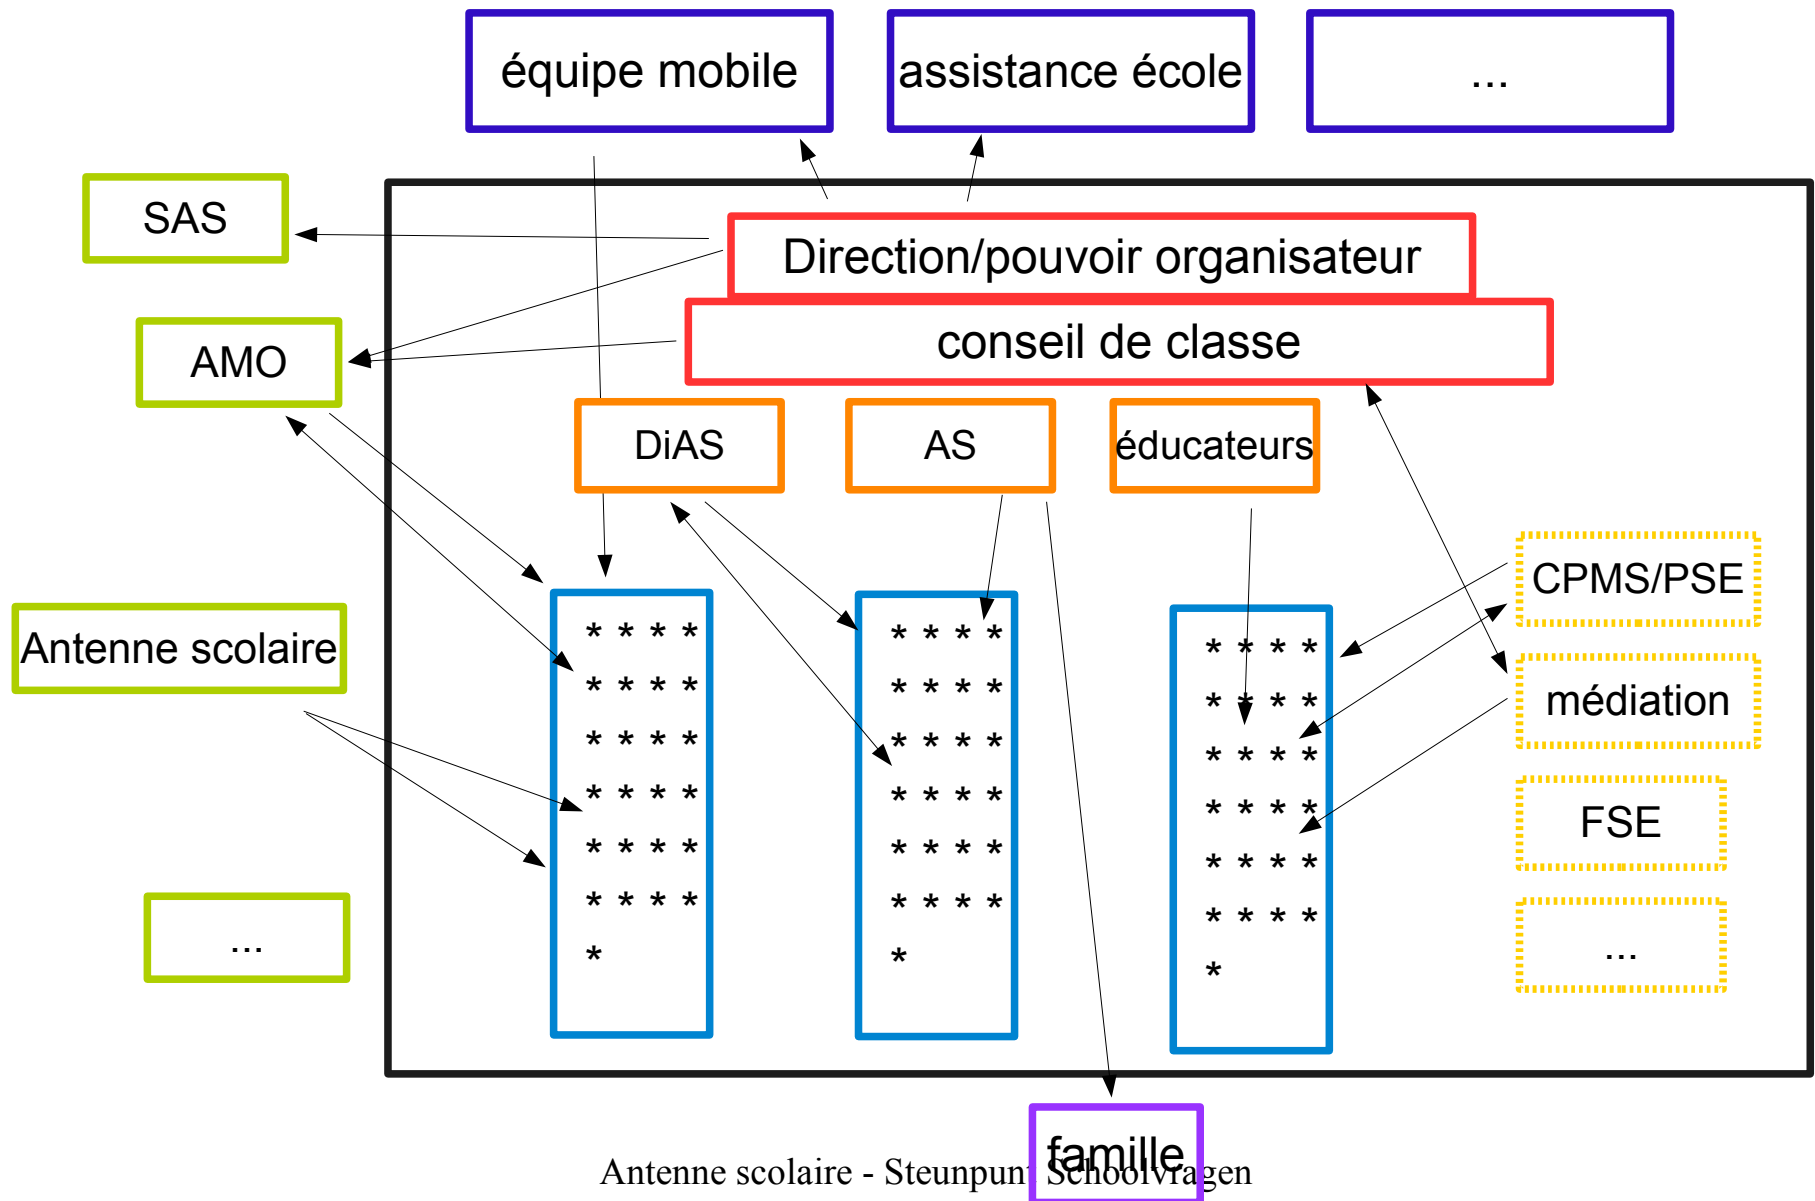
équipe mobile

assistance école

...

SAS

Direction/pouvoir organisateur

conseil de classe

AMO

DiAS

AS

éducateurs

* * * *
* * * *
* * * *
* * * *
* * * *
* * * *
*

* * * *
* * * *
* * * *
* * * *
* * * *
* * * *
*

* * * *
* * * *
* * * *
* * * *
* * * *
* * * *
*

CPMS/PSE

médiation

FSE

...

Antenne scolaire

...

famille

Antenne scolaire - Steunpunt Schoolvragen